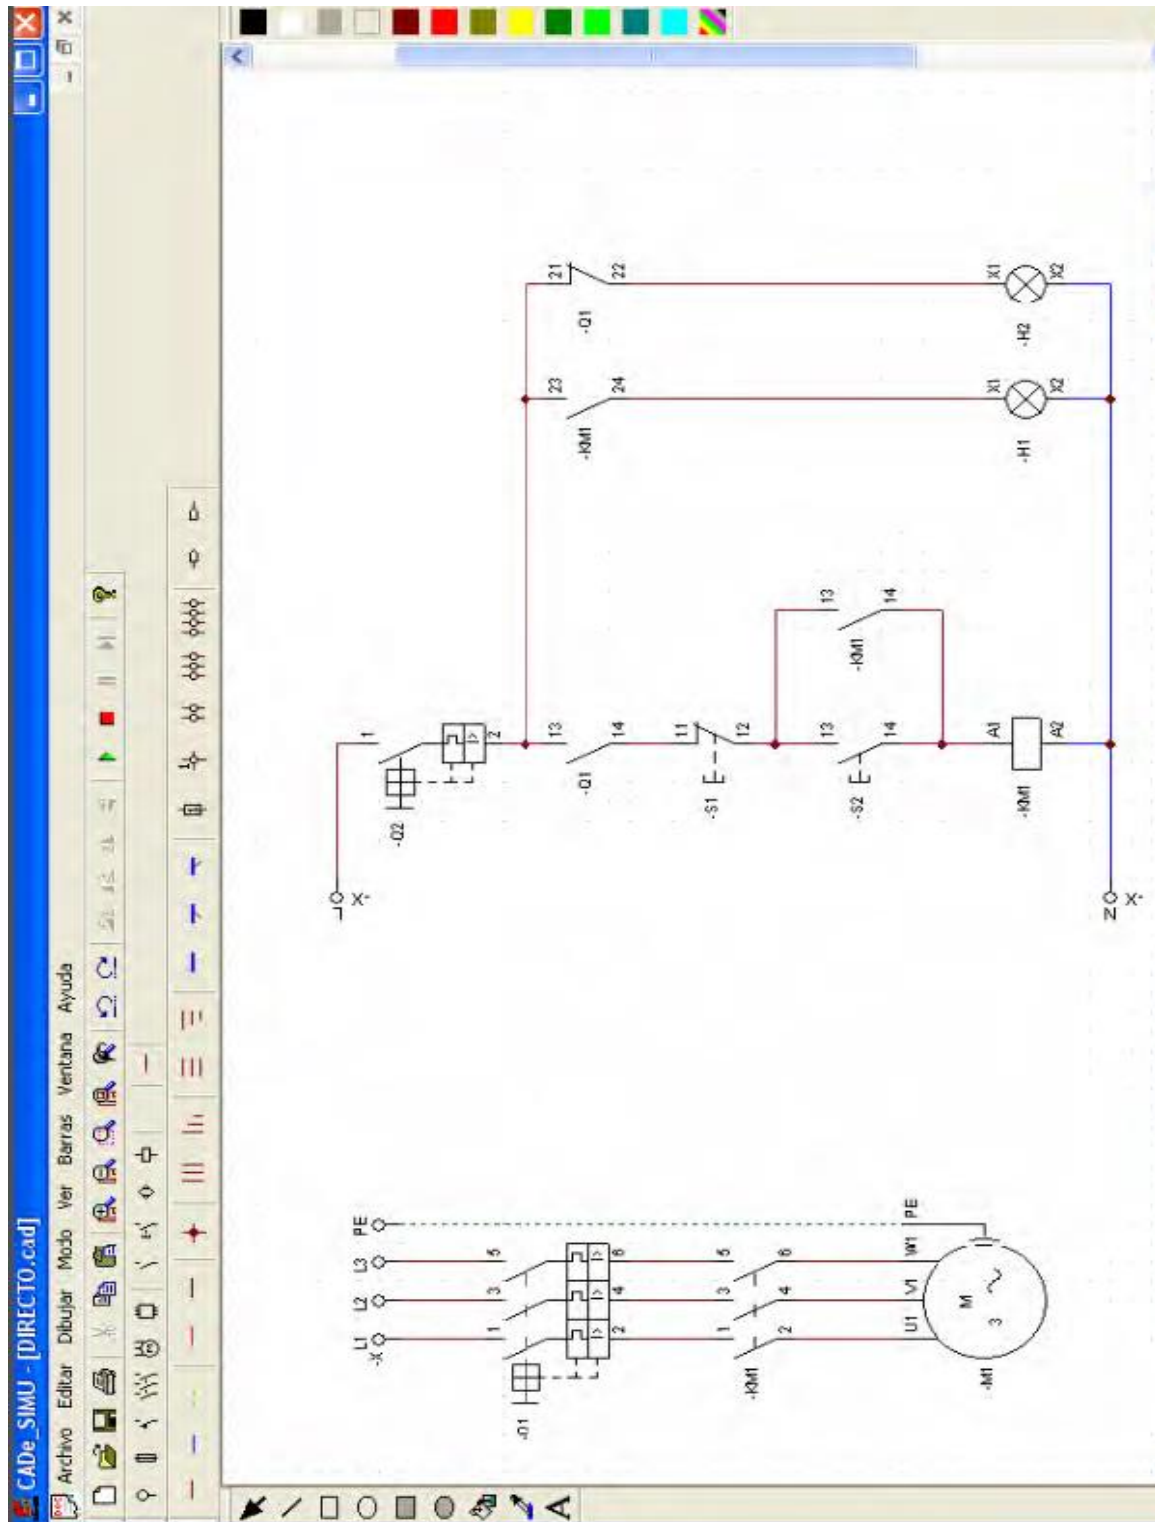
CADe_SIMU - [DIRECTO.cad]

Archivo Editar Dibujar Modo Ver Barras Ventana Ayuda

L1 L2 L3 PE
-X
1 3 5
-Q1
2 4 6
1 3 5
-KM1
2 4 6
U1 V1 W1 PE
M
3
~
-M1

L
-X
1
-Q2
2
13
-Q1
14
11
-S1
12
13
-S2
14
13
-KM1
14
A1
-KM1
A2
N
-X
23
-KM1
24
X1
-H1
X2
21
-Q1
22
X1
-H2
X2